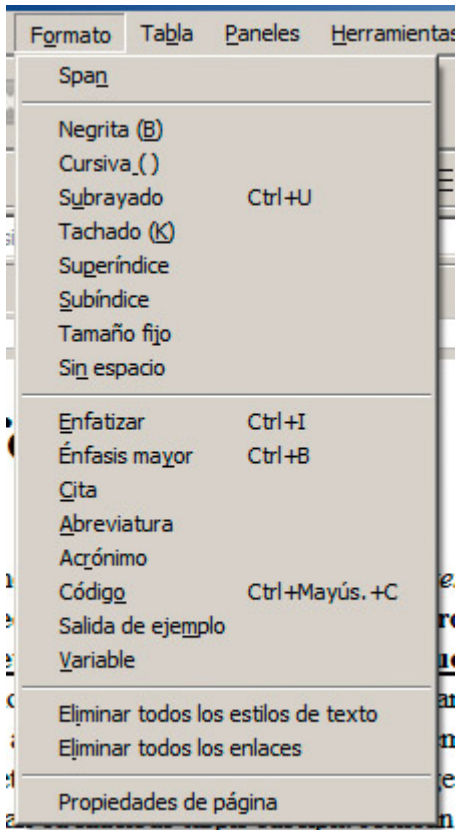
Formato Tabla Paneles Herramientas

Span

Negrita (B)
Cursiva ( )
Subrayado Ctrl+U
Tachado (K)
Superíndice
Subíndice
Tamaño fijo
Sin espacio

Enfatizar Ctrl+I
Énfasis mayor Ctrl+B
Cita
Abreviatura
Acrónimo
Código Ctrl+Mayús.+C
Salida de ejemplo
Variable

Eliminar todos los estilos de texto
Eliminar todos los enlaces

Propiedades de página